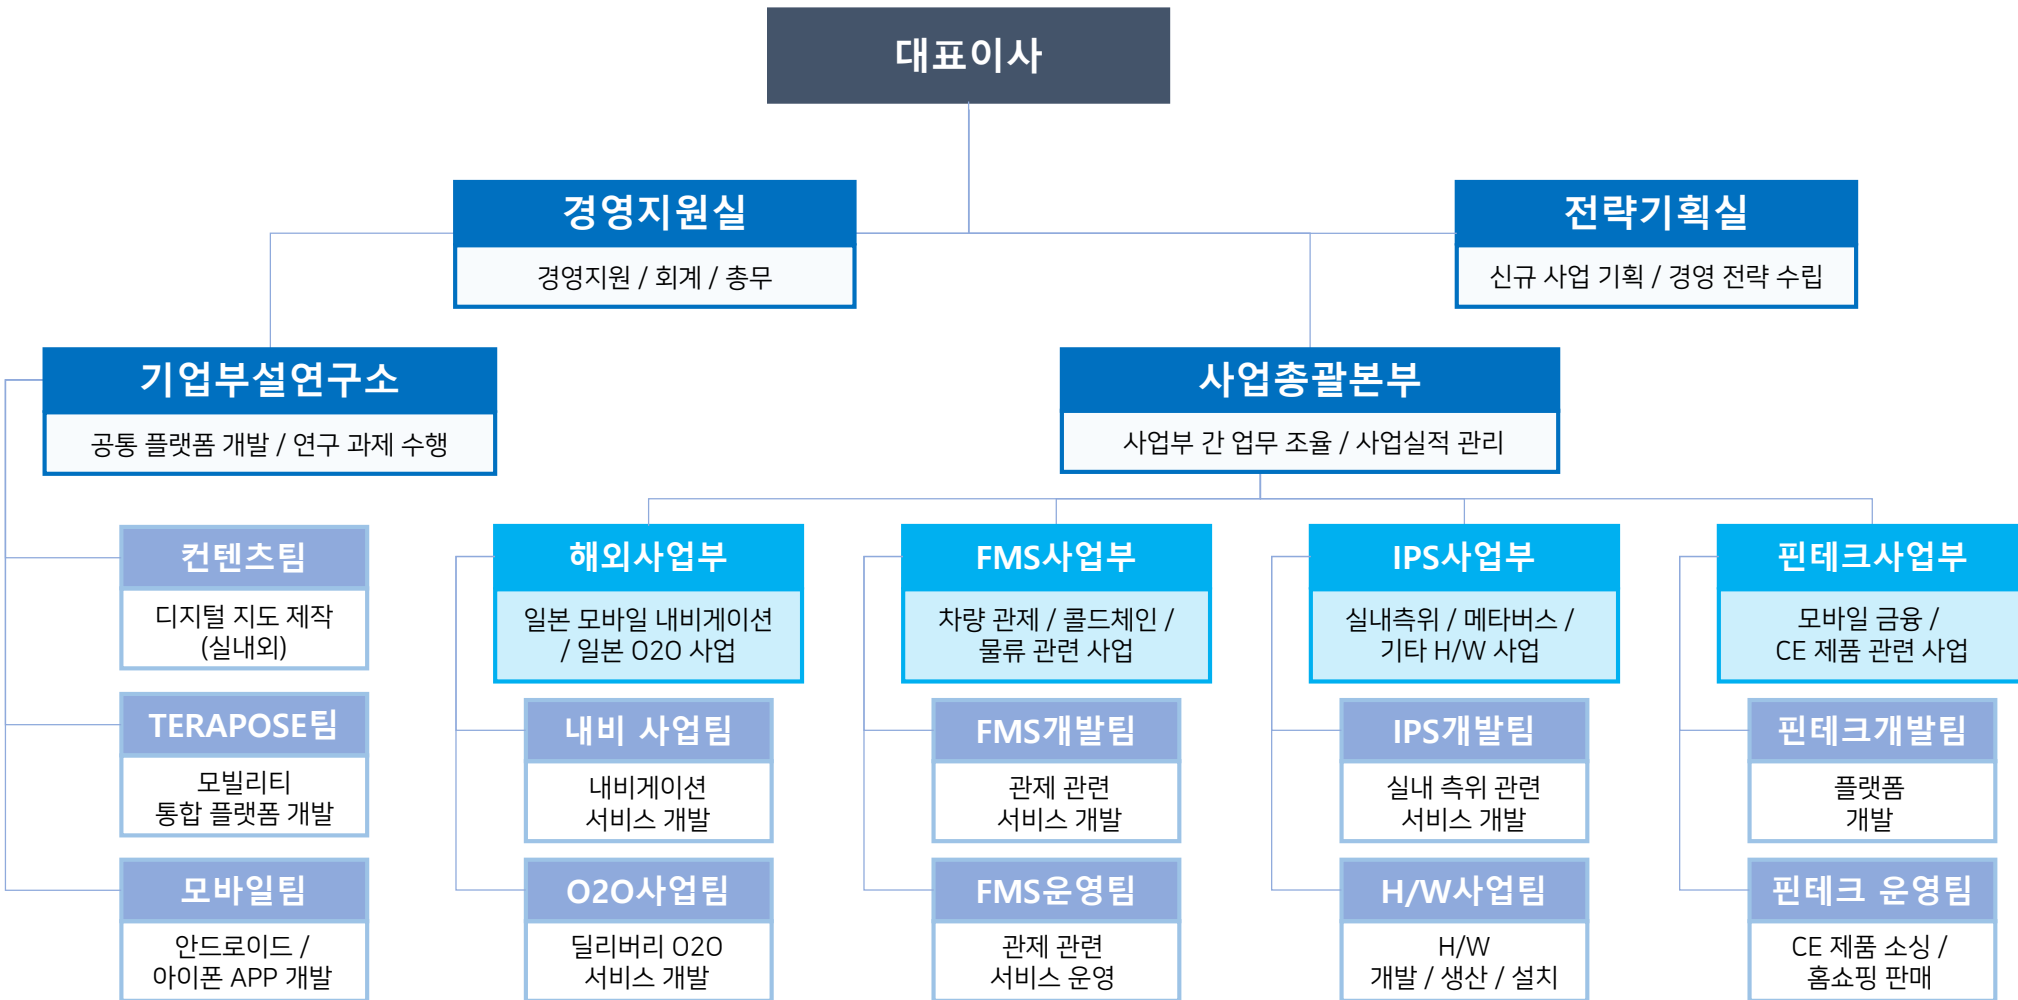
대표이사

경영지원실
경영지원 / 회계 / 총무

전략기획실
신규 사업 기획 / 경영 전략 수립

기업부설연구소
공통 플랫폼 개발 / 연구 과제 수행

사업총괄본부
사업부 간 업무 조율 / 사업실적 관리

컨텐츠팀
디지털 지도 제작 (실내외)

TERAPOSE팀
모빌리티 통합 플랫폼 개발

모바일팀
안드로이드 / 아이폰 APP 개발

해외사업부
일본 모바일 내비게이션 / 일본 O2O 사업

내비 사업팀
내비게이션 서비스 개발

O2O사업팀
딜리버리 O2O 서비스 개발

FMS사업부
차량 관제 / 콜드체인 / 물류 관련 사업

FMS개발팀
관제 관련 서비스 개발

FMS운영팀
관제 관련 서비스 운영

IPS사업부
실내측위 / 메타버스 / 기타 H/W 사업

IPS개발팀
실내 측위 관련 서비스 개발

H/W사업팀
H/W 개발 / 생산 / 설치

핀테크사업부
모바일 금융 / CE 제품 관련 사업

핀테크개발팀
플랫폼 개발

핀테크 운영팀
CE 제품 소싱 / 홈쇼핑 판매